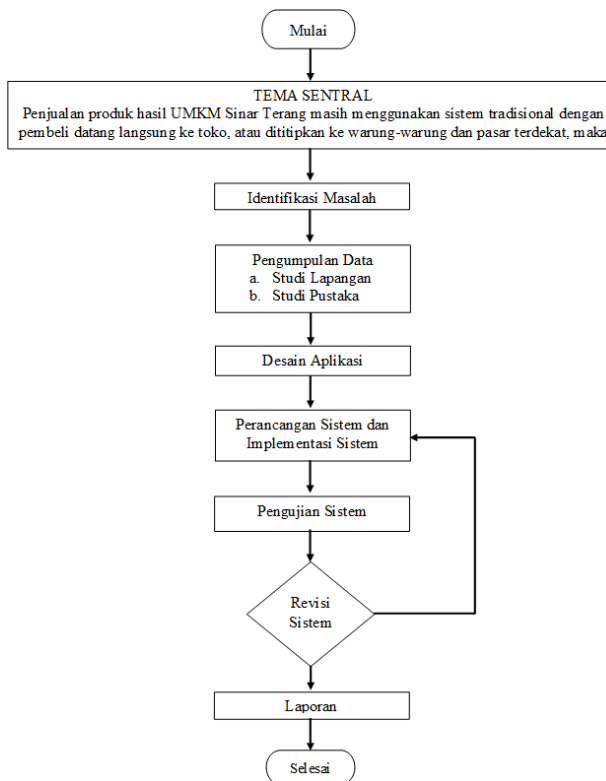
Mulai

TEMA SENTRAL
Penjualan produk hasil UMKM Sinar Terang masih menggunakan sistem tradisional dengan pembeli datang langsung ke toko, atau dititipkan ke warung-warung dan pasar terdekat, maka

Identifikasi Masalah

Pengumpulan Data
a. Studi Lapangan
b. Studi Pustaka

Desain Aplikasi

Perancangan Sistem dan Implementasi Sistem

Pengujian Sistem

Revisi Sistem

Laporan

Selesai